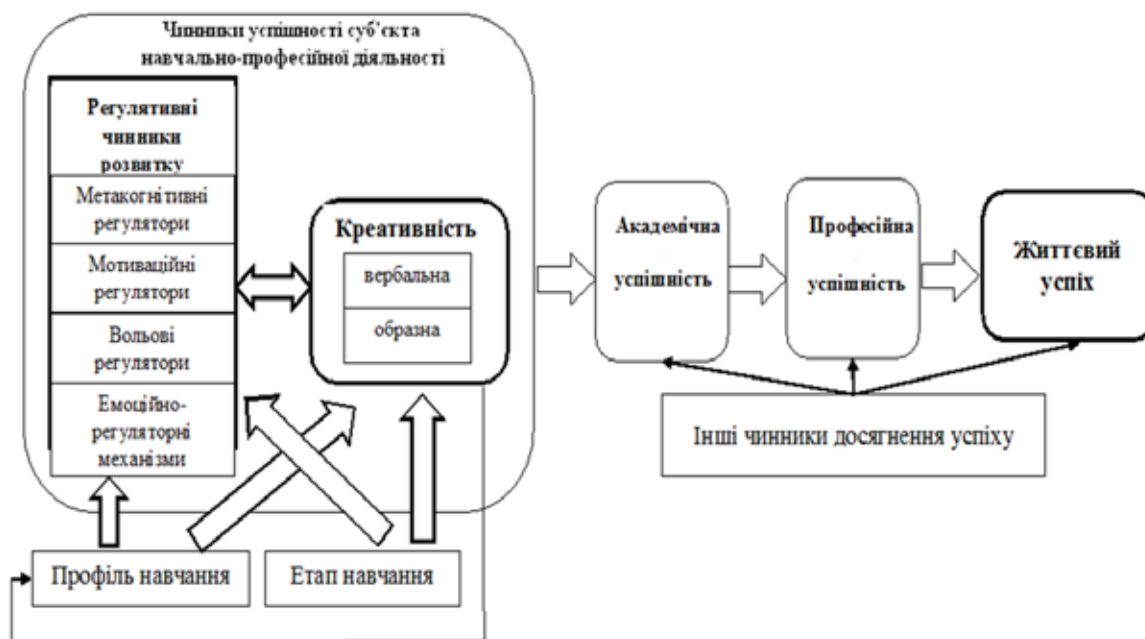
Чинники успішності суб'єкта навчально-професійної діяльності

Регулятивні чинники розвитку

Метакогнітивні регулятори

Мотиваційні регулятори

Вольові регулятори

Емоційно-регуляторні механізми

Креативність

вербальна

образна

Академічна успішність

Професійна успішність

Життєвий успіх

Інші чинники досягнення успіху

Профіль навчання

Етап навчання